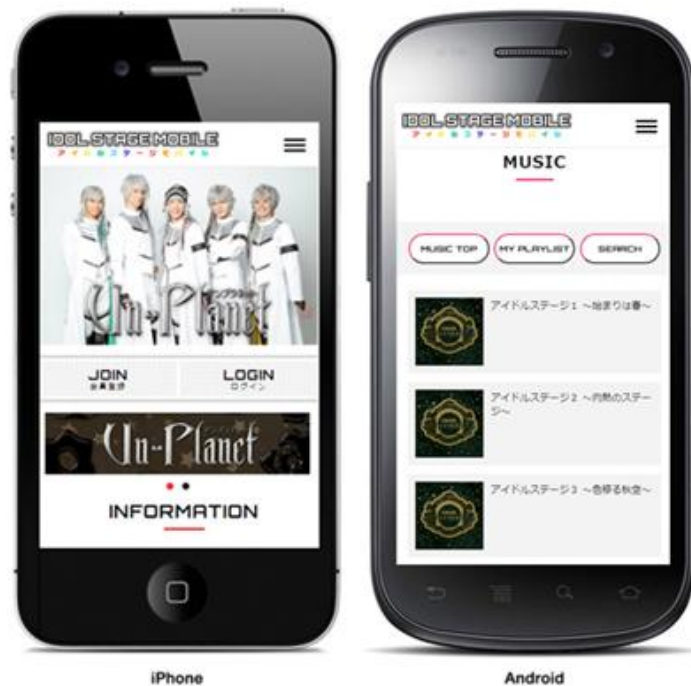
IDOL STAGE MOBILE
アイドルステージモバイル

Un-Planet

JOIN
会員登録

LOGIN
ログイン

Un-Planet

INFORMATION

iPhone

IDOL STAGE MOBILE
アイドルステージモバイル

MUSIC

MUSIC TOP
MY PLAYLIST
SEARCH

アイドルステージ1 ～始まりは春～

アイドルステージ2 ～灼熱のステージ～

アイドルステージ3 ～色移る秋空～

Android